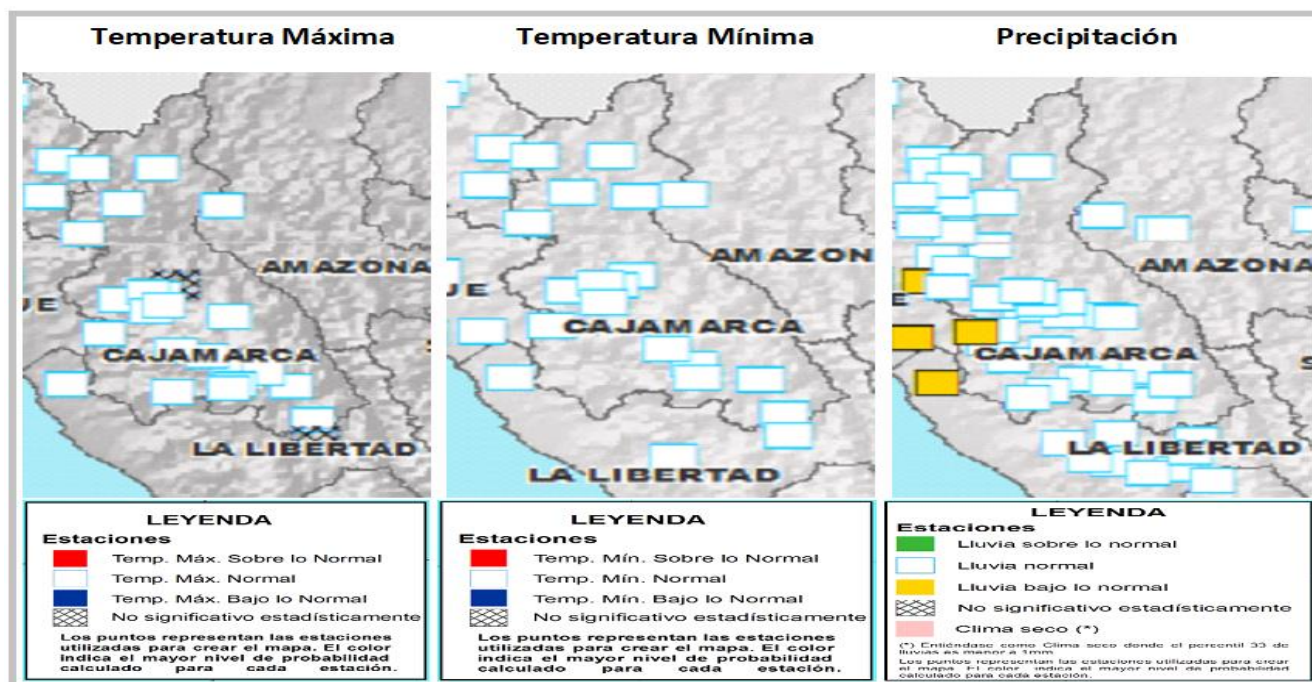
Temperatura Máxima

AMAZONA
UE
CAJAMARCA
LA LIBERTAD

LEYENDA
Estaciones
Temp. Máx. Sobre lo Normal
Temp. Máx. Normal
Temp. Máx. Bajo lo Normal
No significativo estadísticamente
Los puntos representan las estaciones utilizadas para crear el mapa. El color indica el mayor nivel de probabilidad calculado para cada estación.

Temperatura Mínima

AMAZON
UE
CAJAMARCA
LA LIBERTAD

LEYENDA
Estaciones
Temp. Mín. Sobre lo Normal
Temp. Mín. Normal
Temp. Mín. Bajo lo Normal
No significativo estadísticamente
Los puntos representan las estaciones utilizadas para crear el mapa. El color indica el mayor nivel de probabilidad calculado para cada estación.

Precipitación

AMAZONA
E
CAJAMARCA
LA LIBERTAD

LEYENDA
Estaciones
Lluvia sobre lo normal
Lluvia normal
Lluvia bajo lo normal
No significativo estadísticamente
Clima seco (*)
(*) Entiéndase como Clima seco donde el percentil 33 de lluvias es menor a 1mm
Los puntos representan las estaciones utilizadas para crear el mapa. El color indica el mayor nivel de probabilidad calculado para cada estación.